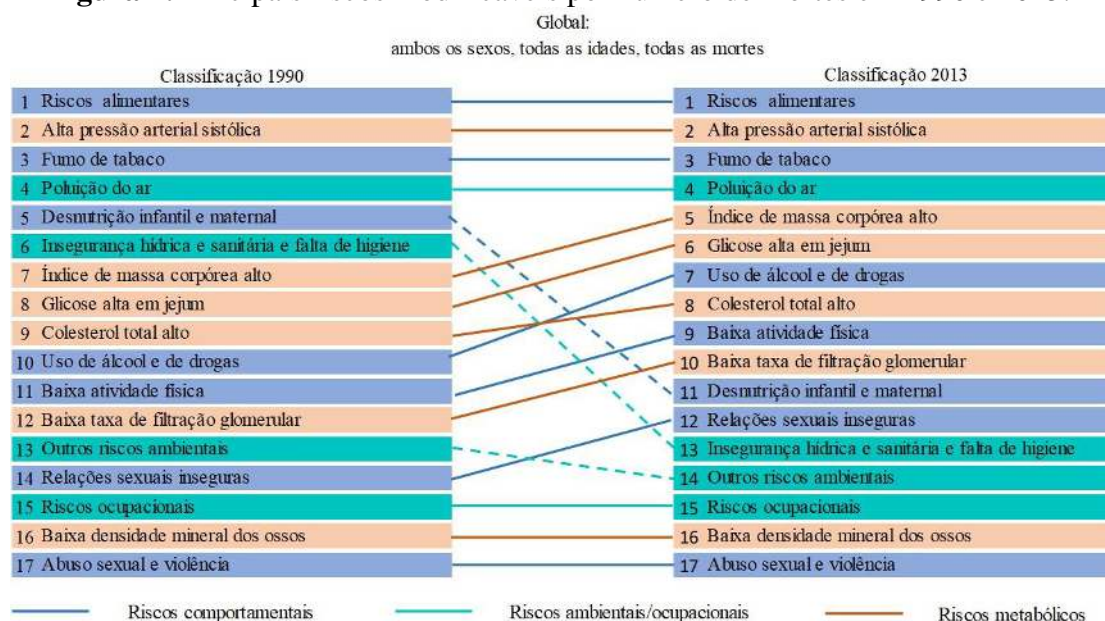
Global:
ambos os sexos, todas as idades, todas as mortes

Classificação 1990
1 Riscos alimentares
2 Alta pressão arterial sistólica
3 Fumo de tabaco
4 Poluição do ar
5 Desnutrição infantil e maternal
6 Insegurança hídrica e sanitária e falta de higiene
7 Índice de massa corpórea alto
8 Glicose alta em jejum
9 Colesterol total alto
10 Uso de álcool e de drogas
11 Baixa atividade física
12 Baixa taxa de filtração glomerular
13 Outros riscos ambientais
14 Relações sexuais inseguras
15 Riscos ocupacionais
16 Baixa densidade mineral dos ossos
17 Abuso sexual e violência

Classificação 2013
1 Riscos alimentares
2 Alta pressão arterial sistólica
3 Fumo de tabaco
4 Poluição do ar
5 Índice de massa corpórea alto
6 Glicose alta em jejum
7 Uso de álcool e de drogas
8 Colesterol total alto
9 Baixa atividade física
10 Baixa taxa de filtração glomerular
11 Desnutrição infantil e maternal
12 Relações sexuais inseguras
13 Insegurança hídrica e sanitária e falta de higiene
14 Outros riscos ambientais
15 Riscos ocupacionais
16 Baixa densidade mineral dos ossos
17 Abuso sexual e violência

Riscos comportamentais
Riscos ambientais/ocupacionais
Riscos metabólicos